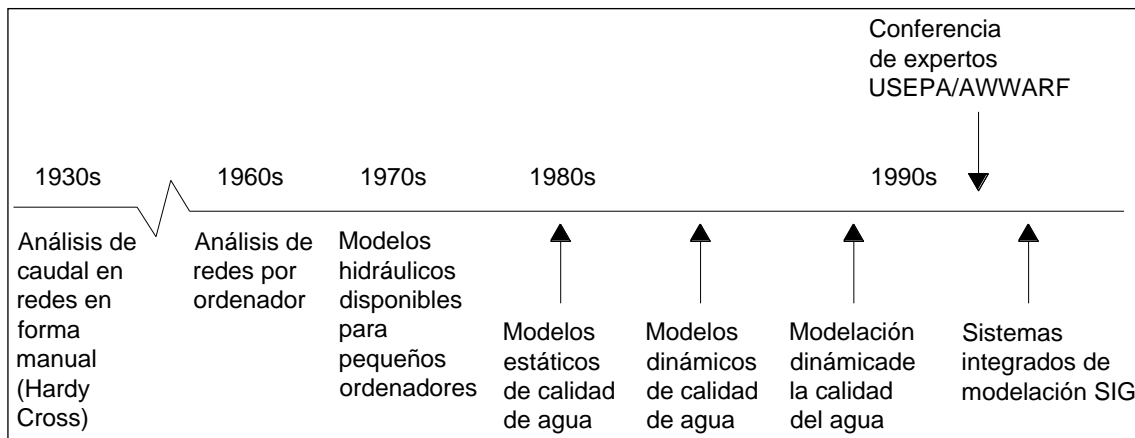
Conferencia de expertos USEPA/AWWARF

1930s

1960s

1970s

1980s

1990s

Análisis de caudal en redes en forma manual (Hardy Cross)

Análisis de redes por ordenador

Modelos hidráulicos disponibles para pequeños ordenadores

Modelos estáticos de calidad de agua

Modelos dinámicos de calidad de agua

Modelación dinámicade la calidad del agua

Sistemas integrados de modelación SIG